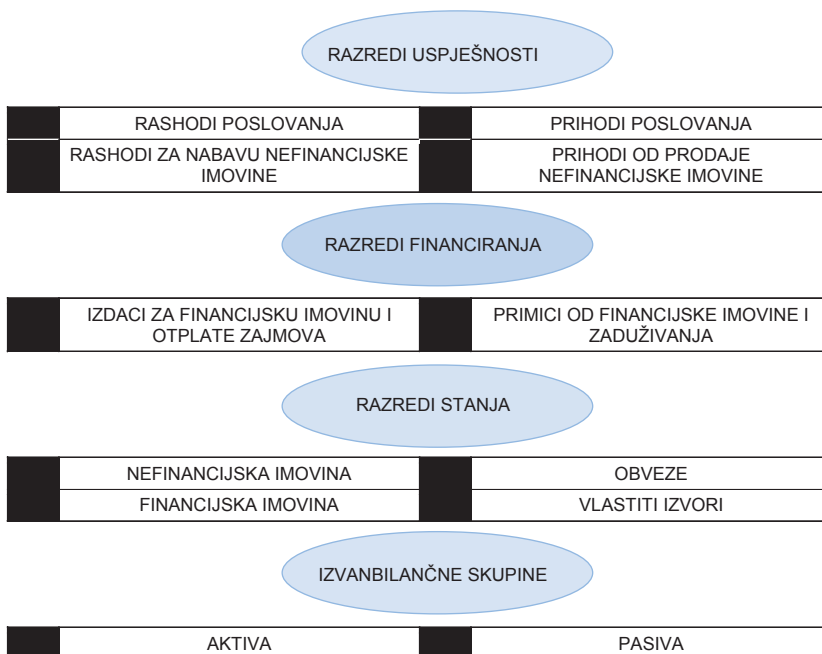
RAZREDI USPJEŠNOSTI

|  | RASHODI POSLOVANJA |  | PRIHODI POSLOVANJA |
|---|---|---|---|
|  | RASHODI ZA NABAVU NEFINANCIJSKE IMOVINE |  | PRIHODI OD PRODAJE NEFINANCIJSKE IMOVINE |

RAZREDI FINANCIRANJA

|  | IZDACI ZA FINANCIJSKU IMOVINU I OTPLATE ZAJMOVA |  | PRIMICI OD FINANCIJSKE IMOVINE I ZADUŽIVANJA |
|---|---|---|---|

RAZREDI STANJA

|  | NEFINANCIJSKA IMOVINA |  | OBVEZE |
|---|---|---|---|
|  | FINANCIJSKA IMOVINA |  | VLASTITI IZVORI |

IZVANBILANČNE SKUPINE

|  | AKTIVA |  | PASIVA |
|---|---|---|---|